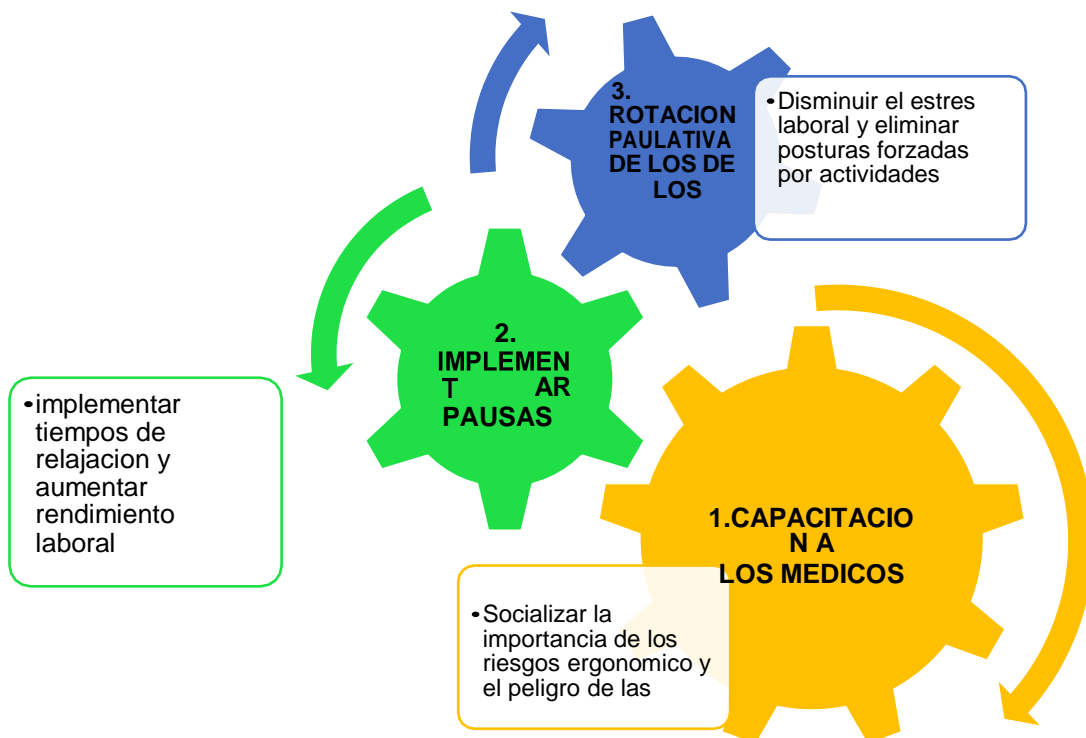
3. ROTACION PAULATIVA DE LOS DE LOS

• Disminuir el estres laboral y eliminar posturas forzadas por actividades

2. IMPLEMEN T AR PAUSAS

• implementar tiempos de relajacion y aumentar rendimiento laboral

1.CAPACITACIO N A LOS MEDICOS

• Socializar la importancia de los riesgos ergonomico y el peligro de las